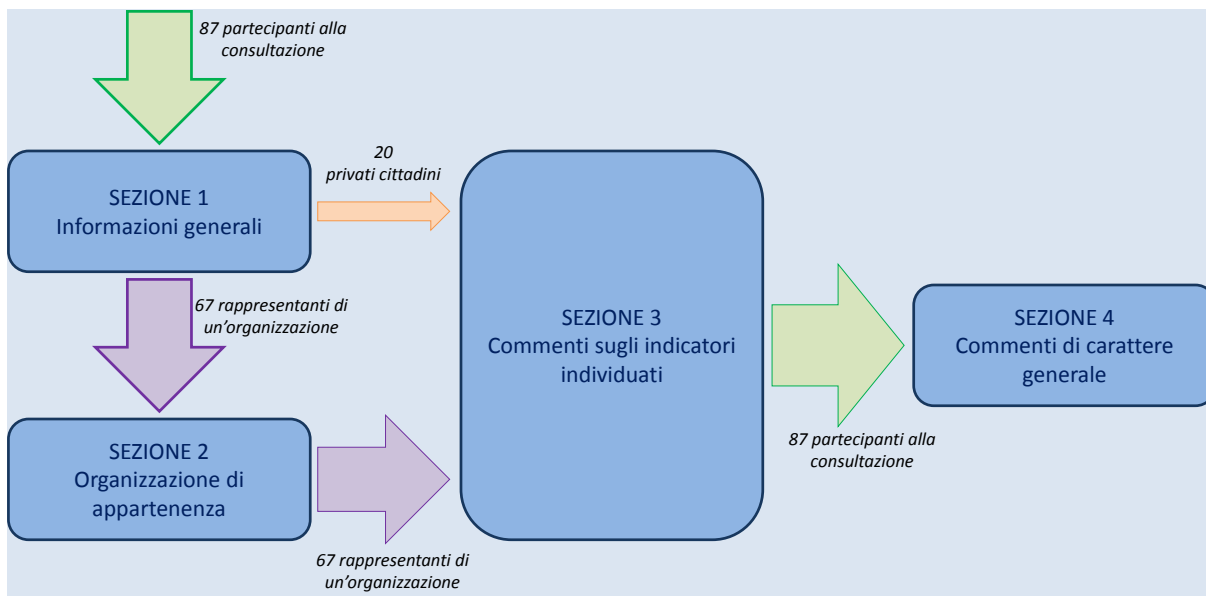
87 partecipanti alla consultazione

SEZIONE 1
Informazioni generali

20
privati cittadini

67 rappresentanti di un'organizzazione

SEZIONE 2
Organizzazione di appartenenza

67 rappresentanti di un'organizzazione

SEZIONE 3
Commenti sugli indicatori individuati

87 partecipanti alla consultazione

SEZIONE 4
Commenti di carattere generale